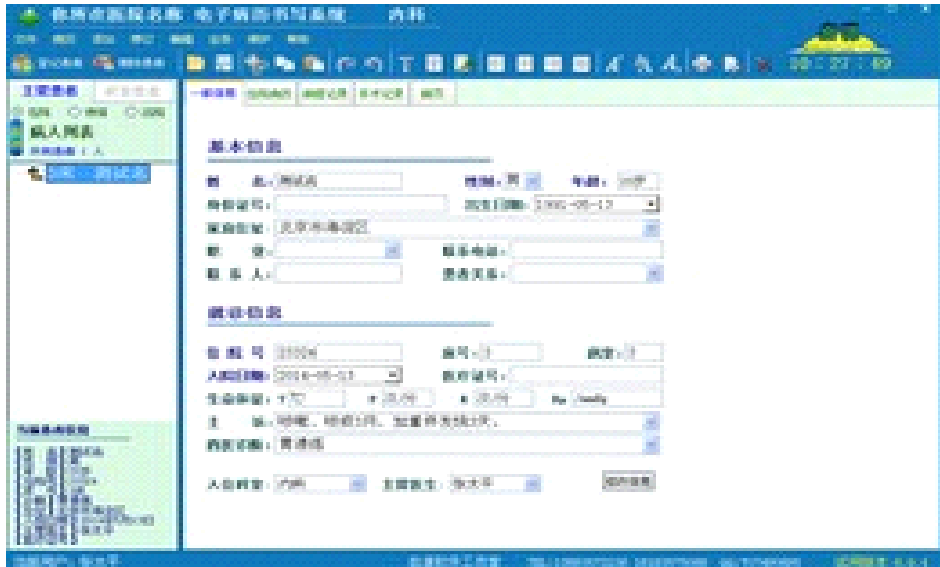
你所在医院名称 电子病历书写系统 内科

10:27:49

病人列表

基本信息

姓 名: 测试员

性别: 男

年龄: 30岁

身份证号:

出生日期: 1991-05-17

家庭住址: 北京市海淀区

职 业:

联系电话:

联 系 人:

患者关系:

就诊信息

住 院 号: 23036

床号: 1

病室: 1

入院日期: 2016-05-17

医疗证号:

主 诉: 咳嗽、咳痰1月, 加重伴发热1天。

西医诊断: 胃溃疡

入住科室: 内科

主管医生: 张大平

当前用户: 张大平